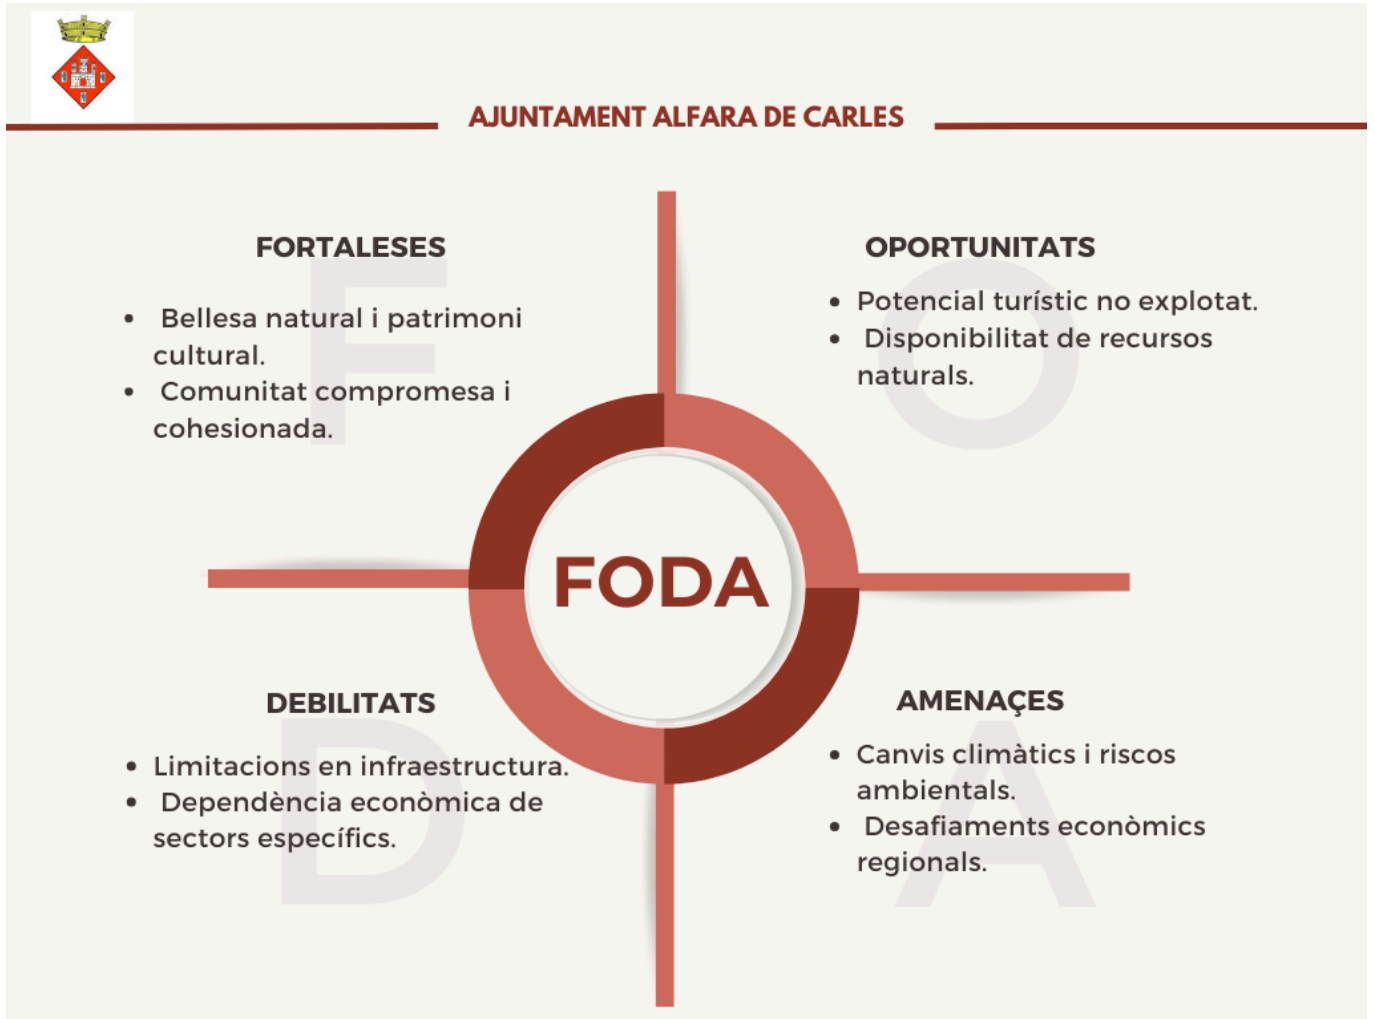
AJUNTAMENT ALFARA DE CARLES

FORTALESES

- Bellesa natural i patrimoni cultural.
- Comunitat compromesa i cohesionada.

OPORTUNITATS

- Potencial turístic no explotat.
- Disponibilitat de recursos naturals.

FODA

DEBILITATS

- Limitacions en infraestructura.
- Dependència econòmica de sectors específics.

AMENAÇES

- Canvis climàtics i riscos ambientals.
- Desafiaments econòmics regionals.